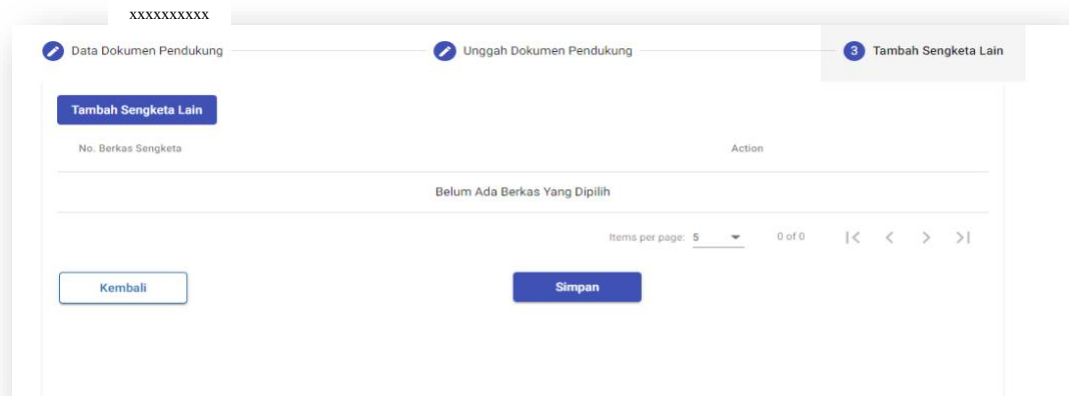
xxxxxxxxxx

Data Dokumen Pendukung

Unggah Dokumen Pendukung

3 Tambah Sengketa Lain

Tambah Sengketa Lain

| No. Berkas Sengketa | Action |
|---|---|
| Belum Ada Berkas Yang Dipilih | |

Items per page: 5 0 of 0

Kembali

Simpan